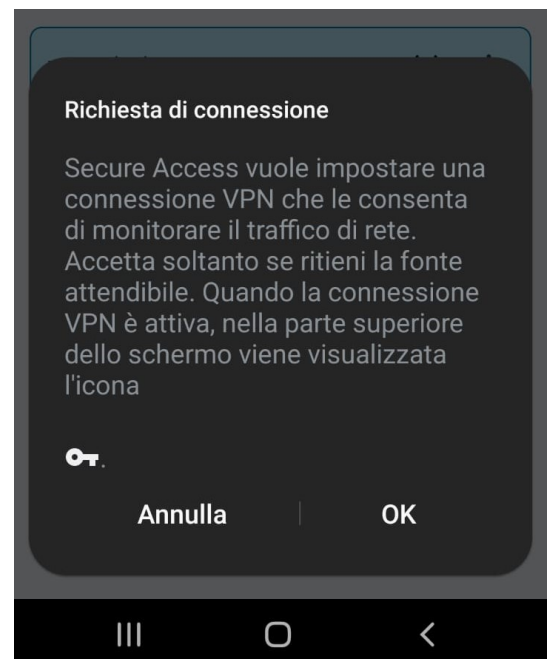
Richiesta di connessione

Secure Access vuole impostare una connessione VPN che le consenta di monitorare il traffico di rete. Accetta soltanto se ritieni la fonte attendibile. Quando la connessione VPN è attiva, nella parte superiore dello schermo viene visualizzata l'icona

.

Annulla

OK